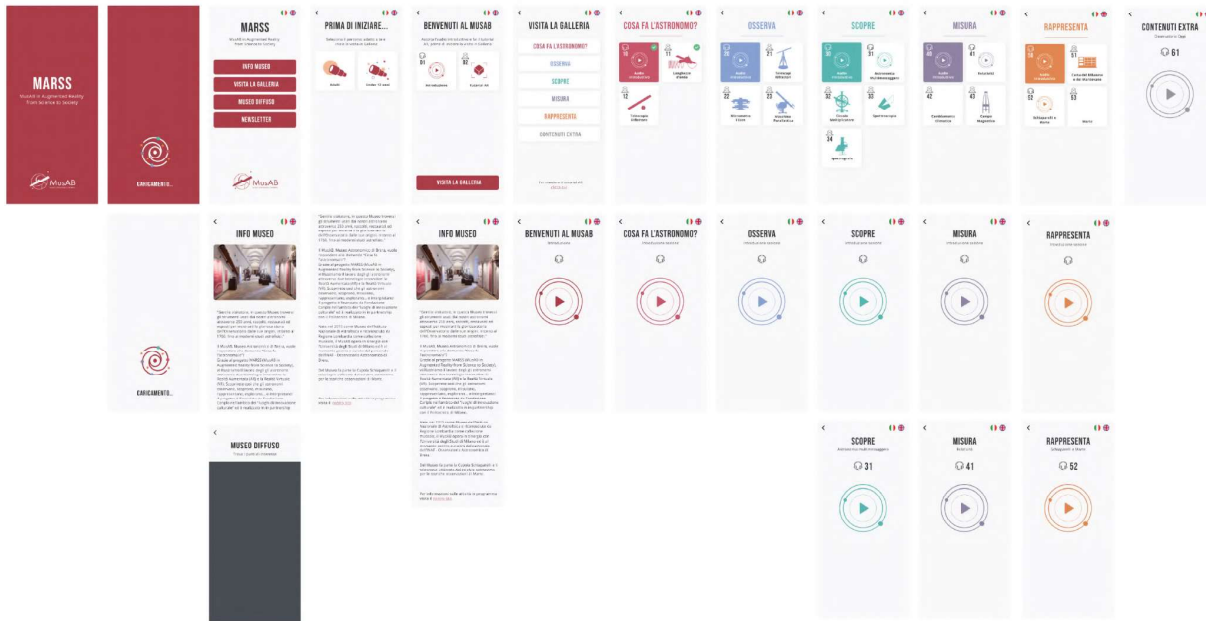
MARSS
MusAB in Augmented Reality from Science to Society

CARICAMENTO...

MARSS
MusAB in Augmented Reality from Science to Society
INFO MUSEO
VISITA LA GALLERIA
MUSEO DIFFUSO
NEWSLETTER
MusAB

PRIMA DI INIZIARE...
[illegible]
Adulti
Under 14 anni

BENVENUTI AL MUSAB
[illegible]
01
02
VISITA LA GALLERIA

VISITA LA GALLERIA
COSA FA L'ASTRONOMO?
OSSERVA
SCOPRE
MISURA
RAPPRESENTA
CONTENUTI EXTRA

COSA FA L'ASTRONOMO?
10
11
12

OSSERVA
20
21
22
23

SCOPRE
30
31
32
33
34

MISURA
40
41
42
43

RAPPRESENTA
50
51
52
53

CONTENUTI EXTRA
61

CARICAMENTO...

INFO MUSEO

INFO MUSEO

MUSEO DIFFUSO

BENVENUTI AL MUSAB

COSA FA L'ASTRONOMO?

OSSERVA

SCOPRE

MISURA

RAPPRESENTA

SCOPRE
31

MISURA
41

RAPPRESENTA
52